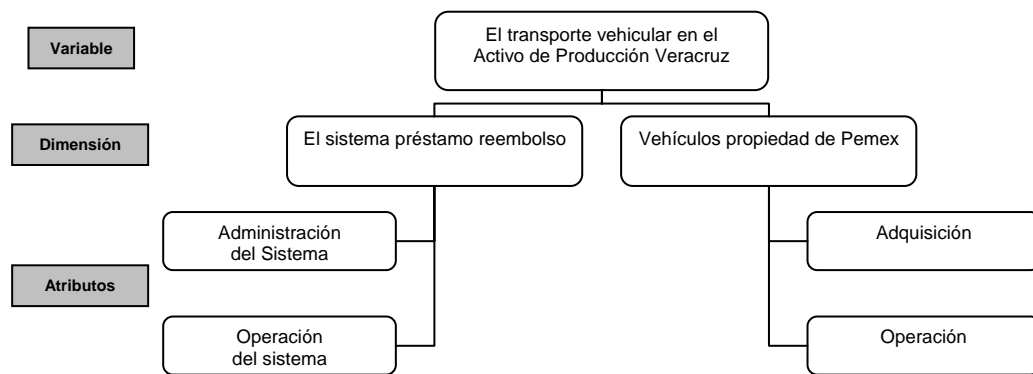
Variable

El transporte vehicular en el Activo de Producción Veracruz

Dimensión

El sistema préstamo reembolso

Vehículos propiedad de Pemex

Atributos

Administración del Sistema

Operación del sistema

Adquisición

Operación